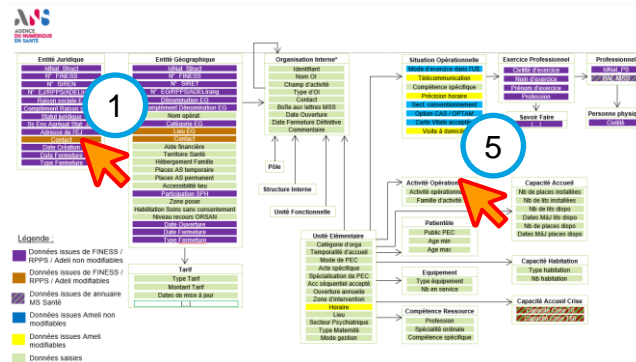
ANS
AGENCE DU NUMÉRIQUE EN SANTÉ

Entité Juridique
IdNat_Struct
N° FINESS
N° SIREN
N° ES/RPPS/ADELI/rang
Raison sociale EJ
Complément Raison sociale
Statut juridique
En Etat_Agrémt Stat
Adresse de l'EJ
Contact
Date Création
Date Fermeture
Type Fermeture

1

Entité Géographique
IdNat_Struct
N° FINESS
N° SIRET
N° ES/RPPS/ADELI/rang
Dénomination EG
Complément Dénomination EG
Nom opérat.
Catégorie EG
Lieu EG
Contact
Aide financière
Territoire Santé
Hébergement Famille
Places AS temporaire
Places AS permanent
Accessibilité lieu
Participation SPH
Zone poser
Habilitation Soins sans consentement
Niveau recours ORSAN
Date Ouverture
Date Fermeture
Type Fermeture

Tarif
Type Tarif
Montant Tarif
Dates de mise à jour

Organisation Interne*
Identifiant
Nom OI
Champ d'activité
Type d'OI
Contact
Boîte aux lettres MSS
Date Ouverture
Date Fermeture Définitive
Commentaire

Pôle
Structure Interne
Unité Fonctionnelle

Unité Élémentaire
Catégorie d'orga
Temporalité d'accueil
Mode de PEC
Acte spécifique
Spécialisation de PEC
Acc séquentiel accepté
Ouverture annuelle
Zone d'intervention
Horaire
Lieu
Secteur Psychiatrique
Type Maternité
Mode gestion

Situation Opérationnelle
Mode d'exercice dans l'UE
Télécommunication
Compétence spécifique
Précision horaire
Sect. conventionnement
Option CAS / OPTAM
Carte Vitale acceptée
Visite à domicile

Exercice Professionnel
Civilité d'exercice
Nom d'exercice
Prénom d'exercice
Profession

Savoir Faire

Professionnel
IdNat_PS
N° RPPS

Personne physique
Civilité

5

Activité Opération
Activité opérationnelle
Famille d'activité

Patientèle
Public PEC
Age min
Age max

Équipement
Type équipement
Nb en service

Compétence Ressource
Profession
Spécialité ordinale
Compétence spécifique

Capacité Accueil
Nb de places installées
Nb de lits installés
Nb de lits dispo
Dates MàJ lits dispo
Nb de places dispo
Dates MàJ places dispo

Capacité Habitation
Type habitation
Nb habitation

Capacité Accueil Crise
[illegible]
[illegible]

Légende :
Données issues de FINESS / RPPS / Adeli non modifiables
Données issues de FINESS / RPPS / Adeli modifiables
Données issues de annuaire MS Santé
Données issues Ameli non modifiables
Données issues Ameli modifiables
Données saisies